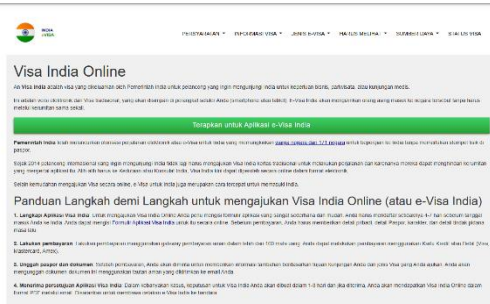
INDIA VISA

PERSYARATAN ▾   INFORMASI VISA ▾   JENIS BAHASA ▾   HARUS MELIHAT ▾   SUMBER DAYA ▾   STATUS VISA

Visa India Online

An Visa India adalah visa yang dikeluarkan oleh Pemerintah India untuk pelancong yang ingin mengunjungi India untuk keperluan bisnis, pariwisata, atau kunjungan medis.

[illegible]

Terapkan untuk Aplikasi e-Visa India

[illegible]

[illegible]

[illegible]

Panduan Langkah demi Langkah untuk mengajukan Visa India Online (atau e-Visa India)

1. Langkah Aplikasi Visa India: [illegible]

2. Lakukan pembayaran: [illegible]

3. Unggah paspor dan dokumen: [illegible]

4. Menerima persetujuan Aplikasi Visa India: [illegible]